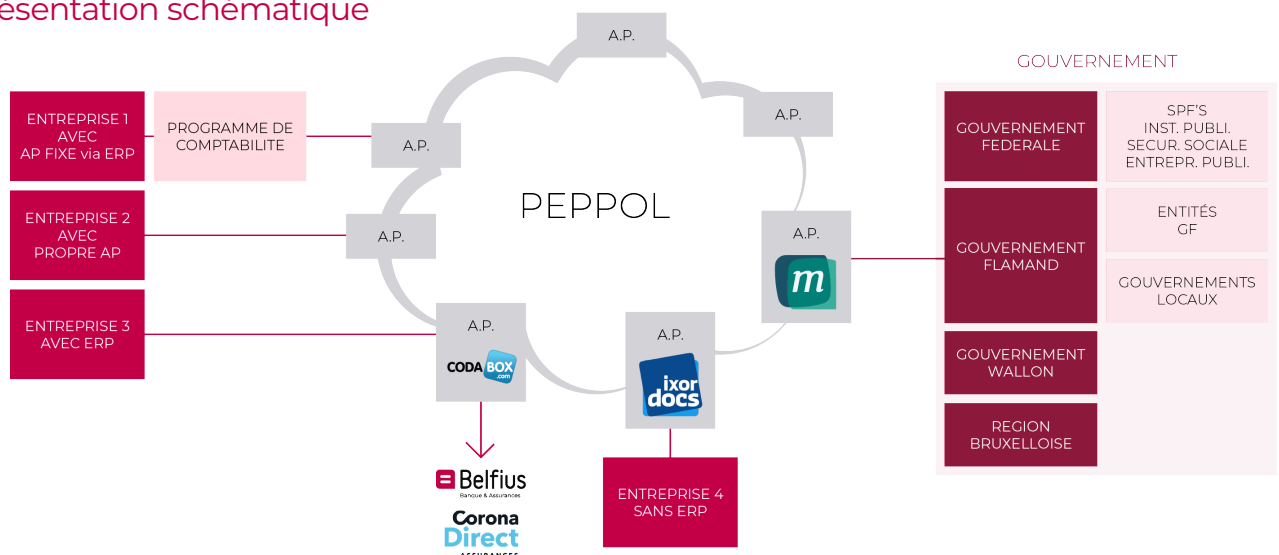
ésentation schématique

A.P.

A.P.

GOUVERNEMENT

ENTREPRISE 1 AVEC AP FIXE via ERP

PROGRAMME DE COMPTABILITE

A.P.

GOUVERNEMENT FEDERALE

SPF'S INST. PUBLI. SECUR. SOCIALE ENTREPR. PUBLI.

PEPPOL

ENTREPRISE 2 AVEC PROPRE AP

A.P.

A.P.

m

GOUVERNEMENT FLAMAND

ENTITÉS GF

GOUVERNEMENTS LOCAUX

ENTREPRISE 3 AVEC ERP

A.P.

CODA BOX .com

A.P.

ixor docs

GOUVERNEMENT WALLON

REGION BRUXELLOISE

Belfius Banque & Assurances

Corona Direct ASSURANCES

ENTREPRISE 4 SANS ERP